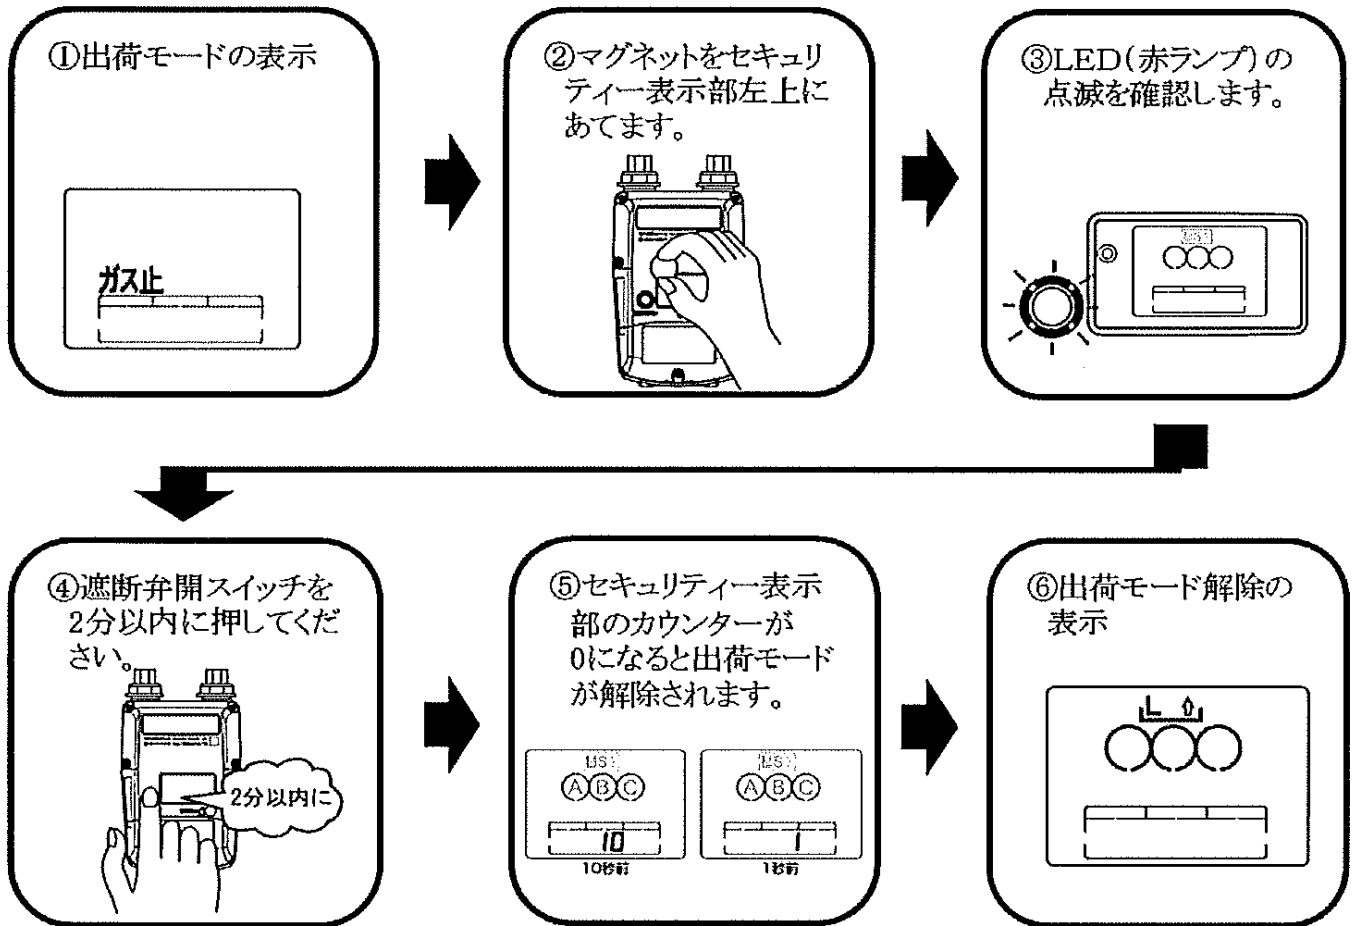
①出荷モードの表示

ガス止

②マグネットをセキュリティー表示部左上にあてます。

③LED(赤ランプ)の点滅を確認します。

④遮断弁開スイッチを2分以内に押してください。

2分以内に

⑤セキュリティー表示部のカウンターが0になると出荷モードが解除されます。

ABC

10

10秒前

ABC

1

1秒前

⑥出荷モード解除の表示

L